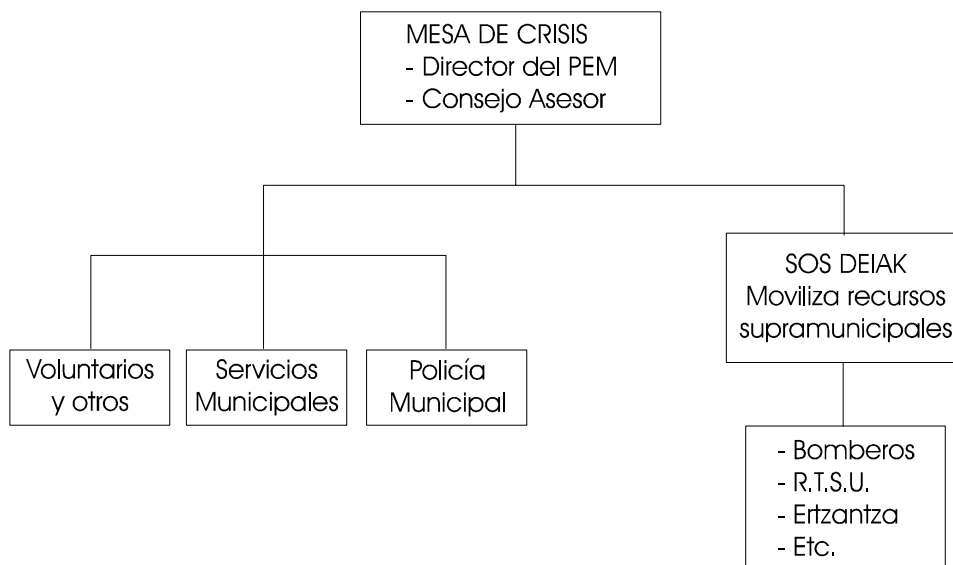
MESA DE CRISIS
- Director del PEM
- Consejo Asesor

Voluntarios y otros

Servicios Municipales

Policía Municipal

SOS DEIAK
Moviliza recursos supramunicipales

- Bomberos
- R.T.S.U.
- Ertzantza
- Etc.